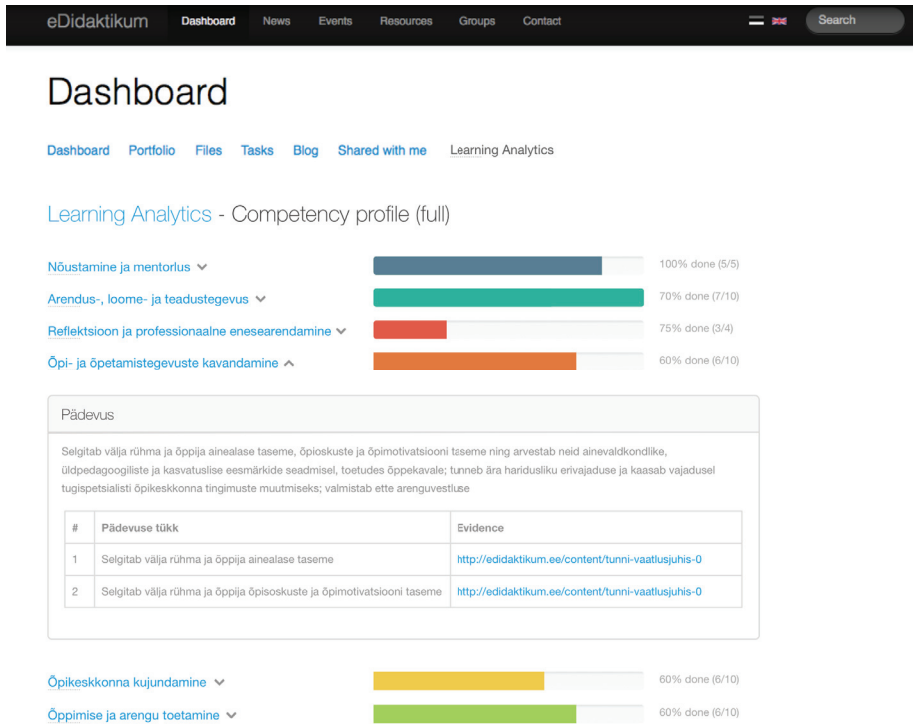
eDidaktikum Dashboard News Events Resources Groups Contact Search

Dashboard

Dashboard Portfolio Files Tasks Blog Shared with me Learning Analytics

Learning Analytics - Competency profile (full)

Nõustamine ja mentorlus 100% done (5/5)

Arendus-, loome- ja teadustegevus 70% done (7/10)

Reflektsioon ja professionaalne enesearendamine 75% done (3/4)

Õpi- ja õpetamistegevuste kavandamine 60% done (6/10)

Pädevus

Selgitab välja rühma ja õppija ainealase taseme, õpioskuste ja õpimotivatsiooni tseme ning arvestab neid ainevaldkondlike, üldpedagoogiliste ja kasvatuslise eesmärkide seadmisel, toetudes õppekavale; tunneb ära haridusliku erivajaduse ja kaasab vajadusel tugispetsialisti õpikeskkonna tingimuste muutmiseks; valmistab ette arenguvestluse

| # | Pädevuse tükk | Evidence |
|---|---|---|
| 1 | Selgitab välja rühma ja õppija ainealase taseme | http://edidaktikum.ee/content/tunni-vaatlusjuhis-0 |
| 2 | Selgitab välja rühma ja õppija õpisoskuste ja õpimotivatsiooni taseme | http://edidaktikum.ee/content/tunni-vaatlusjuhis-0 |

Õpikeskkonna kujundamine 60% done (6/10)

Õppimise ja arengu toetamine 60% done (6/10)